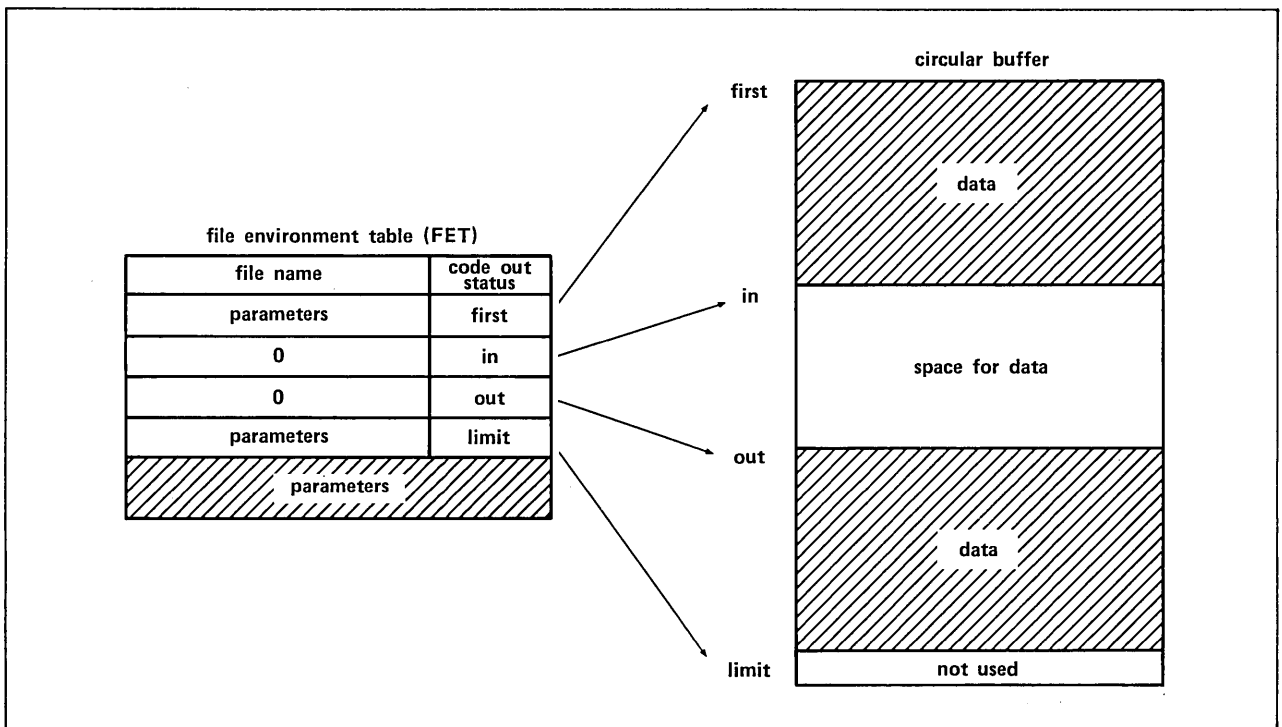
file environment table (FET)

| file name | code out status |
|---|---|
| parameters | first |
| 0 | in |
| 0 | out |
| parameters | limit |
| parameters | |

circular buffer

first

data

in

space for data

out

data

limit

not used